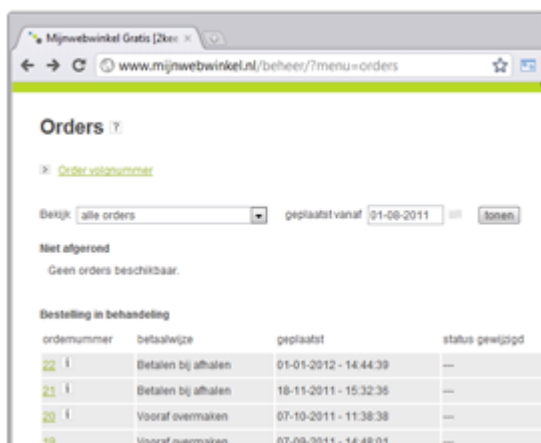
Mijnwebwinkel Gratis [2kee ×

www.mijnwebwinkel.nl/beheer/?menu=orders

Orders ?

Order volgnummer

Bekijk alle orders geplaatst vanaf 01-08-2011 tonen

Niet afgerond

Geen orders beschikbaar.

Bestelling in behandeling

| ordernummer | betaalwijze | geplaatst | status gewijzigd |
|---|---|---|---|
| 22 i | Betalen bij afhalen | 01-01-2012 - 14:44:39 | — |
| 21 i | Betalen bij afhalen | 18-11-2011 - 15:32:36 | — |
| 20 i | Vooraf overmaken | 07-10-2011 - 11:38:38 | — |
| 19 | Vooraf overmaken | 07-09-2011 - 14:48:01 | — |